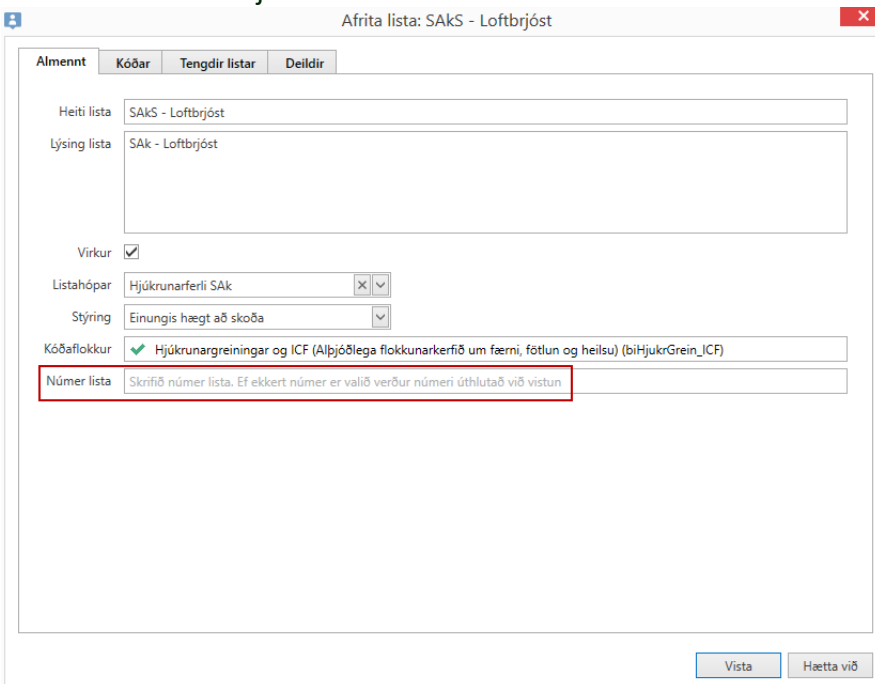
Afrita lista: SAkS - Loftbrjóst

Almennt | Kóðar | Tengdir listar | Deildir

Heiti lista: SAkS - Loftbrjóst

Lýsing lista: SAk - Loftbrjóst

Virkur

Listahópar: Hjúkrunarferli SAk

Stýring: Einungis hægt að skoða

Kóðaflokkur: Hjúkrunargreiningar og ICF (Alþjóðlega flokkunarkerfið um færni, fötlun og heilsu) (biHjukrGrein_ICF)

Númer lista: Skrifið númer lista. Ef ekkert númer er valið verður númeri úthlutað við vistun

Vista | Hætta við